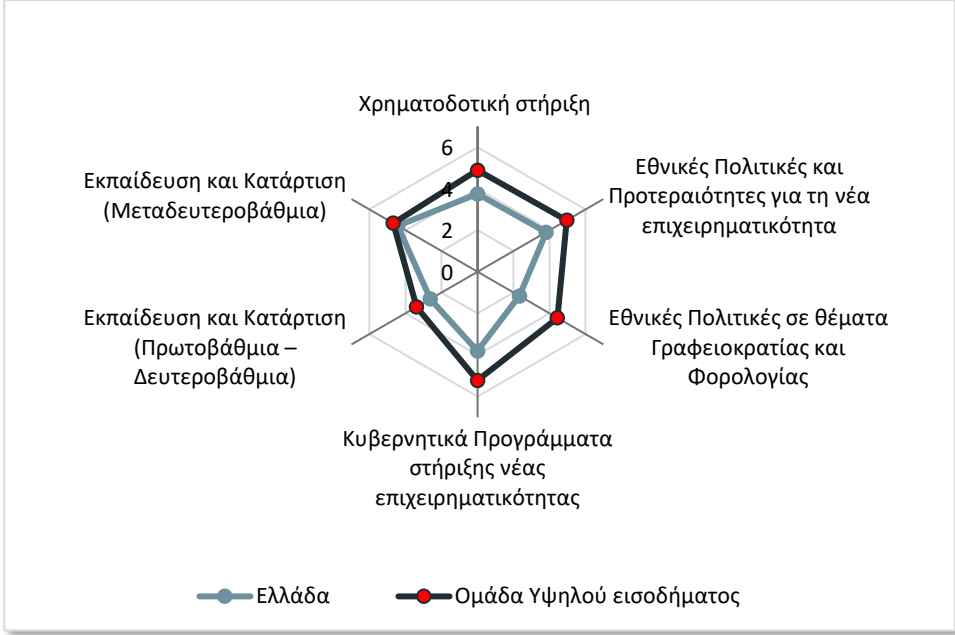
Χρηματοδοτική στήριξη

6

4

2

0

Εθνικές Πολιτικές και Προτεραιότητες για τη νέα επιχειρηματικότητα

Εθνικές Πολιτικές σε θέματα Γραφειοκρατίας και Φορολογίας

Κυβερνητικά Προγράμματα στήριξης νέας επιχειρηματικότητας

Εκπαίδευση και Κατάρτιση (Πρωτοβάθμια – Δευτεροβάθμια)

Εκπαίδευση και Κατάρτιση (Μεταδευτεροβάθμια)

Ελλάδα

Ομάδα Υψηλού εισοδήματος